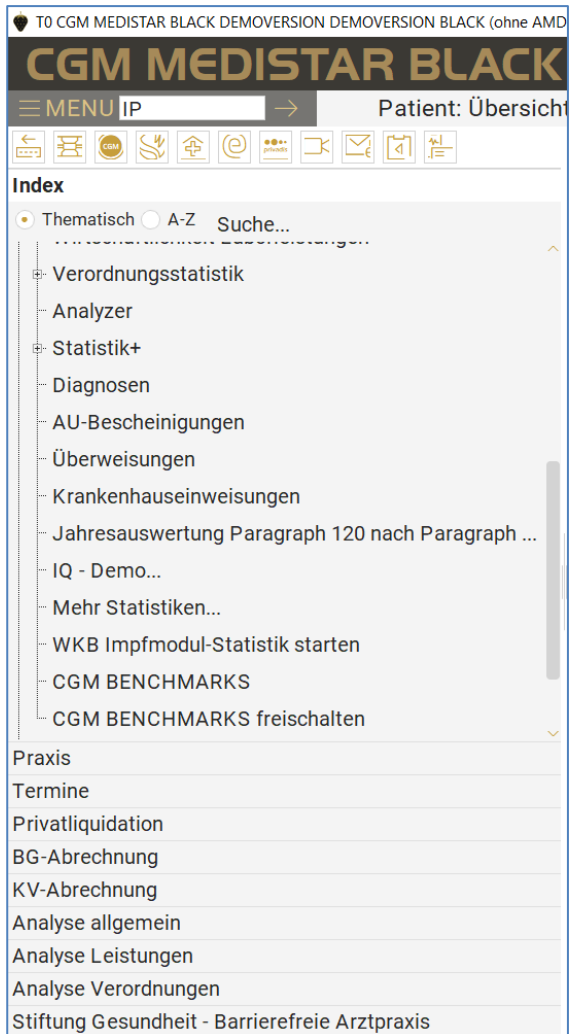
T0 CGM MEDISTAR BLACK DEMOVERSION DEMOVERSION BLACK (ohne AMD

CGM MEDISTAR BLACK

MENU IP

Patient: Übersicht

Index

Thematisch A-Z Suche...

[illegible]

Verordnungsstatistik

Analyzer

Statistik+

Diagnosen

AU-Bescheinigungen

Überweisungen

Krankenhauseinweisungen

Jahresauswertung Paragraph 120 nach Paragraph ...

IQ - Demo...

Mehr Statistiken...

WKB Impfmodul-Statistik starten

CGM BENCHMARKS

CGM BENCHMARKS freischalten

Praxis

Termine

Privatliquidation

BG-Abrechnung

KV-Abrechnung

Analyse allgemein

Analyse Leistungen

Analyse Verordnungen

Stiftung Gesundheit - Barrierefreie Arztpraxis